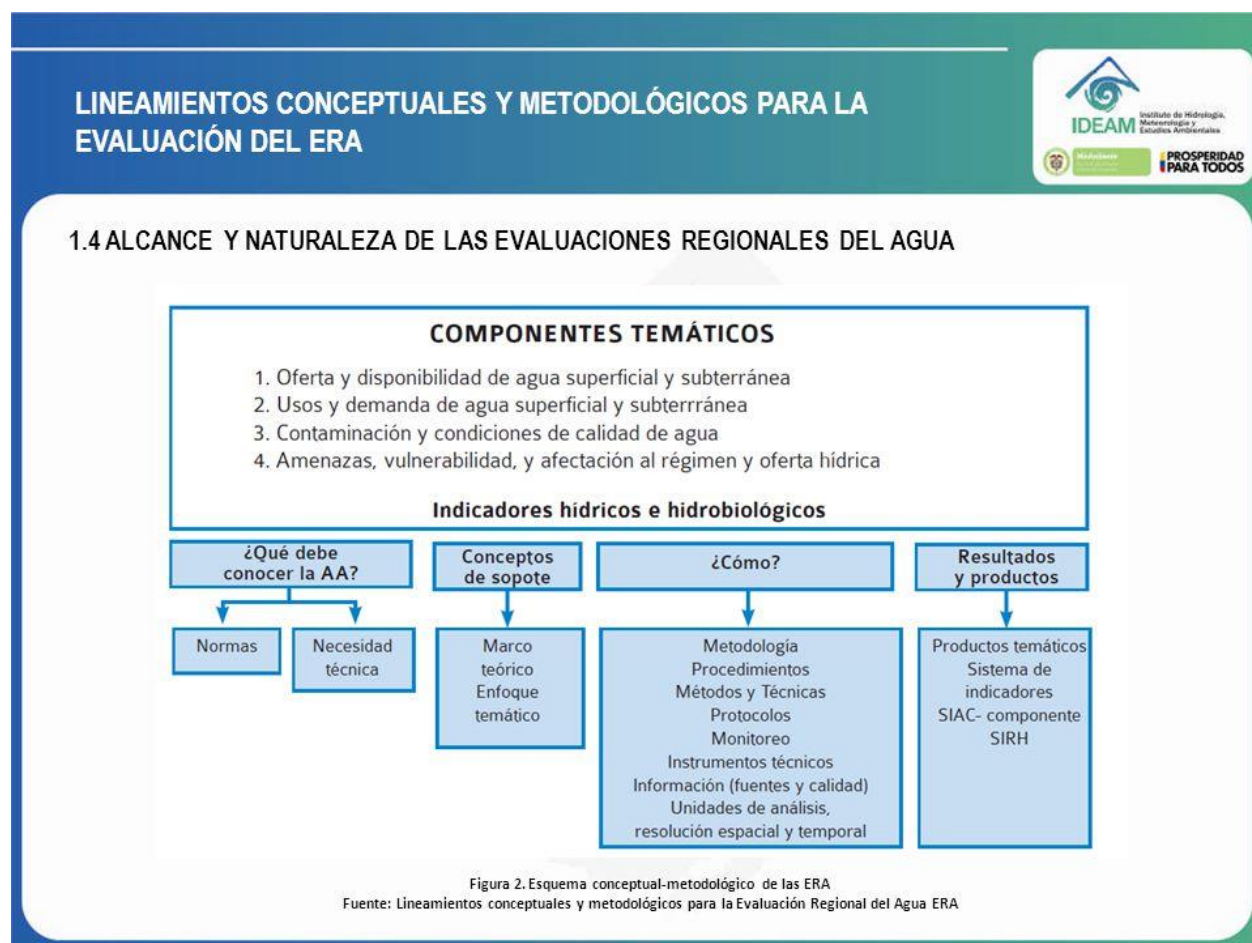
LINEAMIENTOS CONCEPTUALES Y METODOLÓGICOS PARA LA EVALUACIÓN DEL ERA

IDEAM Instituto de Hidrología, Meteorología y Estudios Ambientales

PROSPERIDAD PARA TODOS

1.4 ALCANCE Y NATURALEZA DE LAS EVALUACIONES REGIONALES DEL AGUA

COMPONENTES TEMÁTICOS

1. Oferta y disponibilidad de agua superficial y subterránea
2. Usos y demanda de agua superficial y subterrránea
3. Contaminación y condiciones de calidad de agua
4. Amenazas, vulnerabilidad, y afectación al régimen y oferta hídrica

Indicadores hídricos e hidrobiológicos

¿Qué debe conocer la AA?

Normas

Necesidad técnica

Conceptos de sopote

Marco teórico Enfoque temático

¿Cómo?

Metodología
Procedimientos
Métodos y Técnicas
Protocolos
Monitoreo
Instrumentos técnicos
Información (fuentes y calidad)
Unidades de análisis, resolución espacial y temporal

Resultados y productos

Productos temáticos
Sistema de indicadores
SIAC- componente SIRH

Figura 2. Esquema conceptual-metodológico de las ERA
Fuente: Lineamientos conceptuales y metodológicos para la Evaluación Regional del Agua ERA